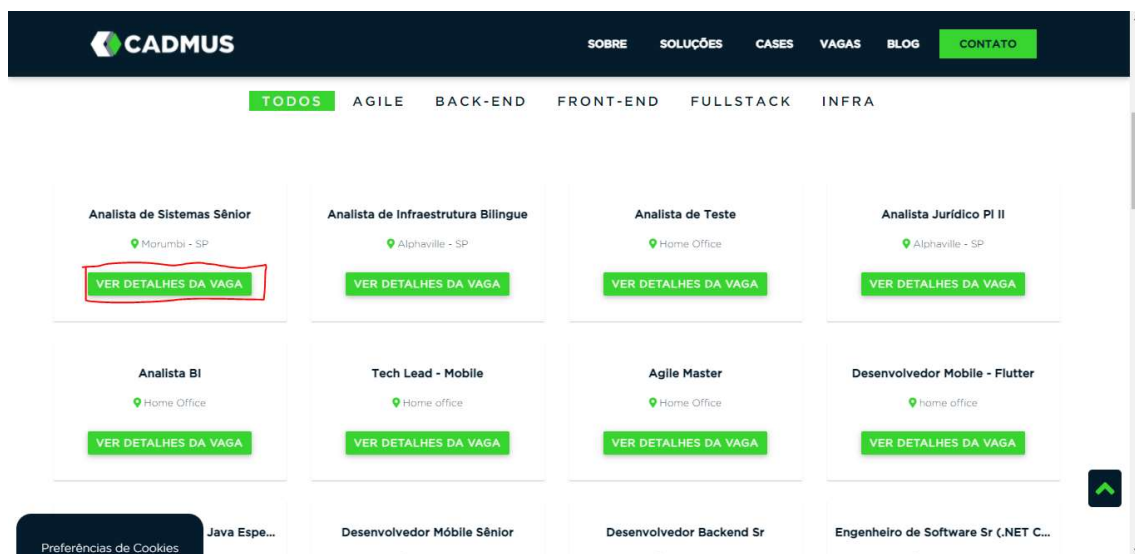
CADMUS

SOBRE SOLUÇÕES CASES VAGAS BLOG CONTATO

TODOS AGILE BACK-END FRONT-END FULLSTACK INFRA

Analista de Sistemas Sênior
Morumbi - SP
VER DETALHES DA VAGA

Analista de Infraestrutura Bilingue
Alphaville - SP
VER DETALHES DA VAGA

Analista de Teste
Home Office
VER DETALHES DA VAGA

Analista Jurídico Pl II
Alphaville - SP
VER DETALHES DA VAGA

Analista BI
Home Office
VER DETALHES DA VAGA

Tech Lead - Mobile
Home office
VER DETALHES DA VAGA

Agile Master
Home Office
VER DETALHES DA VAGA

Desenvolvedor Mobile - Flutter
home office
VER DETALHES DA VAGA

Java Espe...

Desenvolvedor Móbile Sênior

Desenvolvedor Backend Sr

Engenheiro de Software Sr (.NET C...

Preferências de Cookies